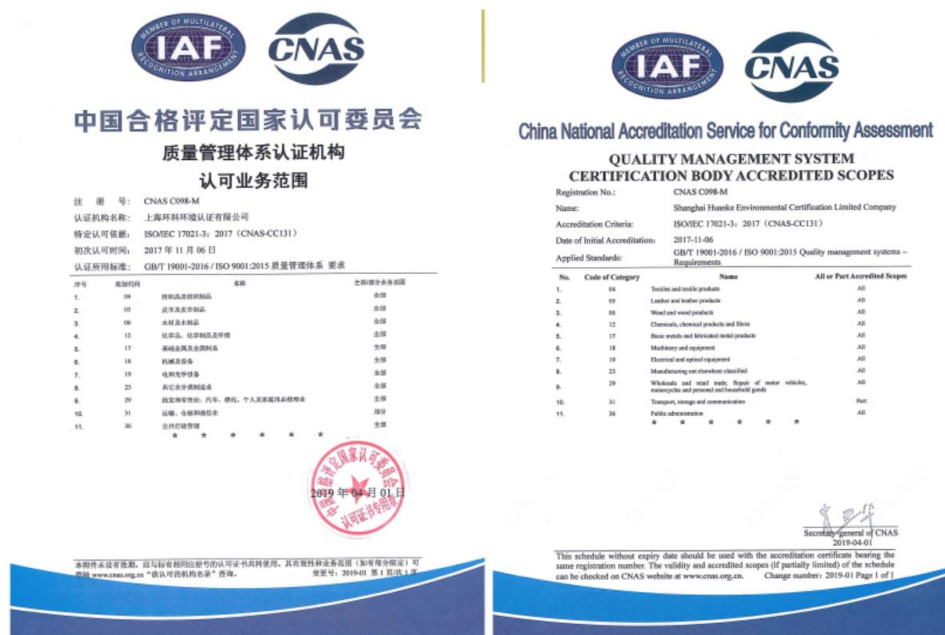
MEMBER OF MULTILATERAL RECOGNITION ARRANGEMENT
IAF
CNAS

中国合格评定国家认可委员会

质量管理体系认证机构
认可业务范围

注 册 号: CNAS C098-M
认证机构名称: 上海环科环境认证有限公司
特定认可依据: ISO/IEC 17021-3: 2017 (CNAS-CC131)
初次认可时间: 2017 年 11 月 06 日
认证所用标准: GB/T 19001-2016 / ISO 9001:2015 质量管理体系 要求

| 序号 | 类别代码 | 名称 | 全部/部分业务范围 |
|---|---|---|---|
| 1. | 04 | 纺织品及纺织制品 | 全部 |
| 2. | 05 | 皮革及皮革制品 | 全部 |
| 3. | 06 | 木材及木制品 | 全部 |
| 4. | 12 | 化学品、化学制品及纤维 | 全部 |
| 5. | 17 | 基础金属及金属制品 | 全部 |
| 6. | 18 | 机械及设备 | 全部 |
| 7. | 19 | 电和光学设备 | 全部 |
| 8. | 23 | 其它未分类制造业 | 全部 |
| 9. | 29 | 批发和零售业；汽车、摩托、个人及家庭用品修理业 | 全部 |
| 10. | 31 | 运输、仓储和通信 | 部分 |
| 11. | 36 | 公共行政管理 | 全部 |

★ ★ ★ ★ ★ ★

中国合格评定国家认可委员会 认证认可专用章
2019 年 04 月 01 日

本附件未设有效期，应与标有相同注册号的认可证书共同使用。其有效性和业务范围（如有部分限定）可登陆 www.cnas.org.cn "获认可机构名录" 查询。 变更号: 2019-01 第 1 页/共 1 页

MEMBER OF MULTILATERAL RECOGNITION ARRANGEMENT
IAF
CNAS

China National Accreditation Service for Conformity Assessment

QUALITY MANAGEMENT SYSTEM
CERTIFICATION BODY ACCREDITED SCOPES

Registration No.: CNAS C098-M
Name: Shanghai Huanke Environmental Certification Limited Company
Accreditation Criteria: ISO/IEC 17021-3: 2017 (CNAS-CC131)
Date of Initial Accreditation: 2017-11-06
Applied Standards: GB/T 19001-2016 / ISO 9001:2015 Quality management systems – Requirements

| No. | Code of Category | Name | All or Part Accredited Scopes |
|---|---|---|---|
| 1. | 04 | Textiles and textile products | All |
| 2. | 05 | Leather and leather products | All |
| 3. | 06 | Wood and wood products | All |
| 4. | 12 | Chemicals, chemical products and fibres | All |
| 5. | 17 | Basic metals and fabricated metal products | All |
| 6. | 18 | Machinery and equipment | All |
| 7. | 19 | Electrical and optical equipment | All |
| 8. | 23 | Manufacturing not elsewhere classified | All |
| 9. | 29 | Wholesale and retail trade; Repair of motor vehicles, motorcycles and personal and household goods | All |
| 10. | 31 | Transport, storage and communication | Part |
| 11. | 36 | Public administration | All |

★ ★ ★ ★ ★ ★

Secretary-general of CNAS
2019-04-01

This schedule without expiry date should be used with the accreditation certificate bearing the same registration number. The validity and accredited scopes (if partially limited) of the schedule can be checked on CNAS website at www.cnas.org.cn. Change number: 2019-01 Page 1 of 1